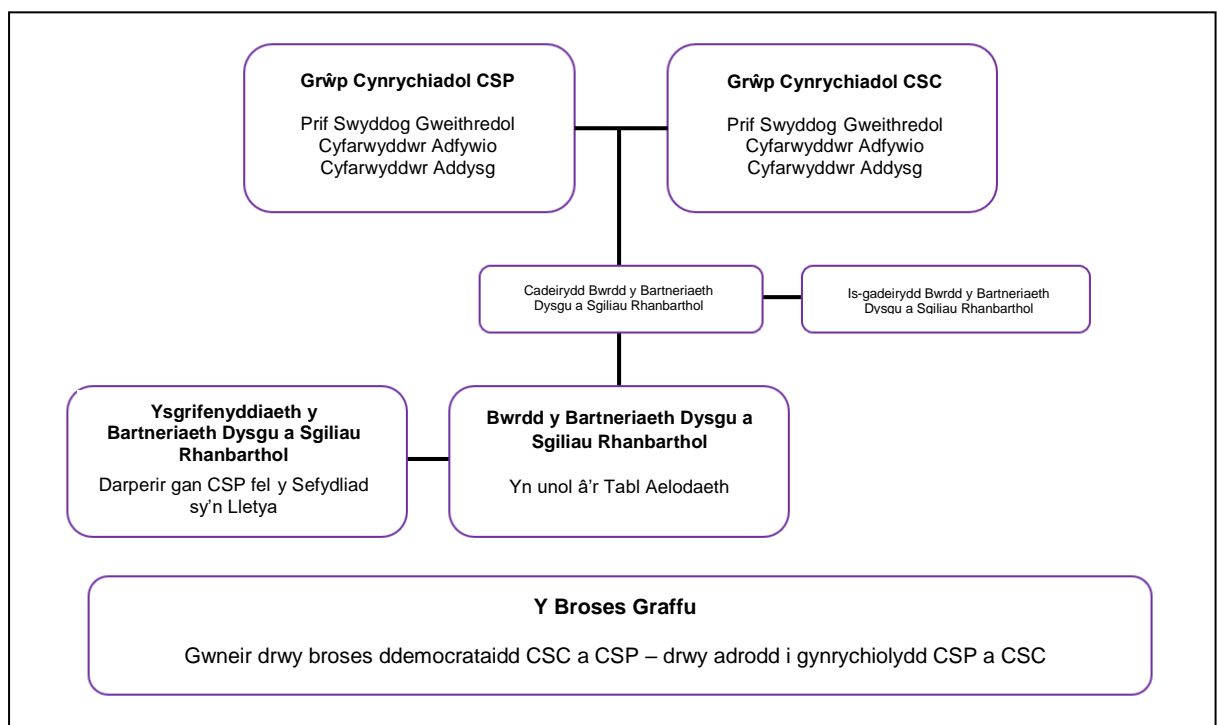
**Grŵp Cynrychiadol CSP**

Prif Swyddog Gweithredol
Cyfarwyddwr Adfywio
Cyfarwyddwr Addysg

**Grŵp Cynrychiadol CSC**

Prif Swyddog Gweithredol
Cyfarwyddwr Adfywio
Cyfarwyddwr Addysg

Cadeirydd Bwrdd y Bartneriaeth Dysgu a Sgiliau Rhanbarthol

Is-gadeirydd Bwrdd y Bartneriaeth Dysgu a Sgiliau Rhanbarthol

**Ysgrifenyddiaeth y Bartneriaeth Dysgu a Sgiliau Rhanbarthol**

Darperir gan CSP fel y Sefydliad sy'n Lletya

**Bwrdd y Bartneriaeth Dysgu a Sgiliau Rhanbarthol**

Yn unol â'r Tabl Aelodaeth

**Y Broses Graffu**

Gwneir drwy broses ddemocrataidd CSC a CSP – drwy adrodd i gynrychiolydd CSP a CSC